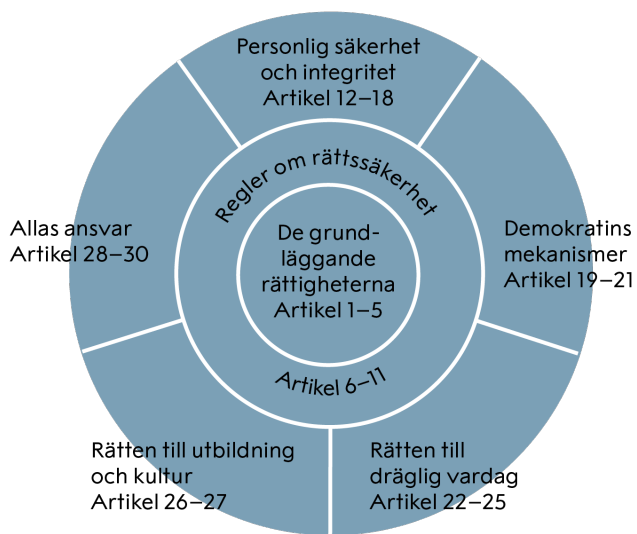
Personlig säkerhet och integritet
Artikel 12–18

Allas ansvar
Artikel 28–30

Regler om rättssäkerhet

De grundläggande rättigheterna
Artikel 1–5

Artikel 6–11

Demokratins mekanismer
Artikel 19–21

Rätten till utbildning och kultur
Artikel 26–27

Rätten till dräglig vardag
Artikel 22–25